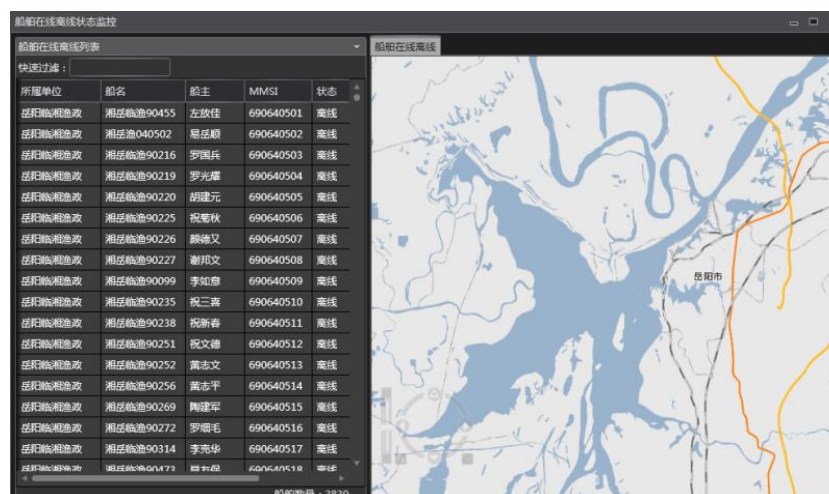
船舶在线离线状态监控

船舶在线离线列表

快速过滤：

| 所属单位 | 船名 | 船主 | MMSI | 状态 |
|---|---|---|---|---|
| 岳阳临湘渔政 | 湘岳临渔90455 | 左放佳 | 690640501 | 离线 |
| 岳阳临湘渔政 | 湘岳渔040502 | 易岳顺 | 690640502 | 离线 |
| 岳阳临湘渔政 | 湘岳临渔90216 | 罗国兵 | 690640503 | 离线 |
| 岳阳临湘渔政 | 湘岳临渔90219 | 罗光耀 | 690640504 | 离线 |
| 岳阳临湘渔政 | 湘岳临渔90220 | 胡建元 | 690640505 | 离线 |
| 岳阳临湘渔政 | 湘岳临渔90225 | 祝菊秋 | 690640506 | 离线 |
| 岳阳临湘渔政 | 湘岳临渔90226 | 颜德又 | 690640507 | 离线 |
| 岳阳临湘渔政 | 湘岳临渔90227 | 谢邦文 | 690640508 | 离线 |
| 岳阳临湘渔政 | 湘岳临渔90099 | 李如意 | 690640509 | 离线 |
| 岳阳临湘渔政 | 湘岳临渔90235 | 祝三喜 | 690640510 | 离线 |
| 岳阳临湘渔政 | 湘岳临渔90238 | 祝新春 | 690640511 | 离线 |
| 岳阳临湘渔政 | 湘岳临渔90251 | 祝文德 | 690640512 | 离线 |
| 岳阳临湘渔政 | 湘岳临渔90252 | 黄志文 | 690640513 | 离线 |
| 岳阳临湘渔政 | 湘岳临渔90256 | 黄志平 | 690640514 | 离线 |
| 岳阳临湘渔政 | 湘岳临渔90269 | 陶建军 | 690640515 | 离线 |
| 岳阳临湘渔政 | 湘岳临渔90272 | 罗细毛 | 690640516 | 离线 |
| 岳阳临湘渔政 | 湘岳临渔90314 | 李克华 | 690640517 | 离线 |
| 岳阳临湘渔政 | 湘岳临渔90473 | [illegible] | 690640518 | 离线 |

船舶数量：2830

船舶在线离线

岳阳市